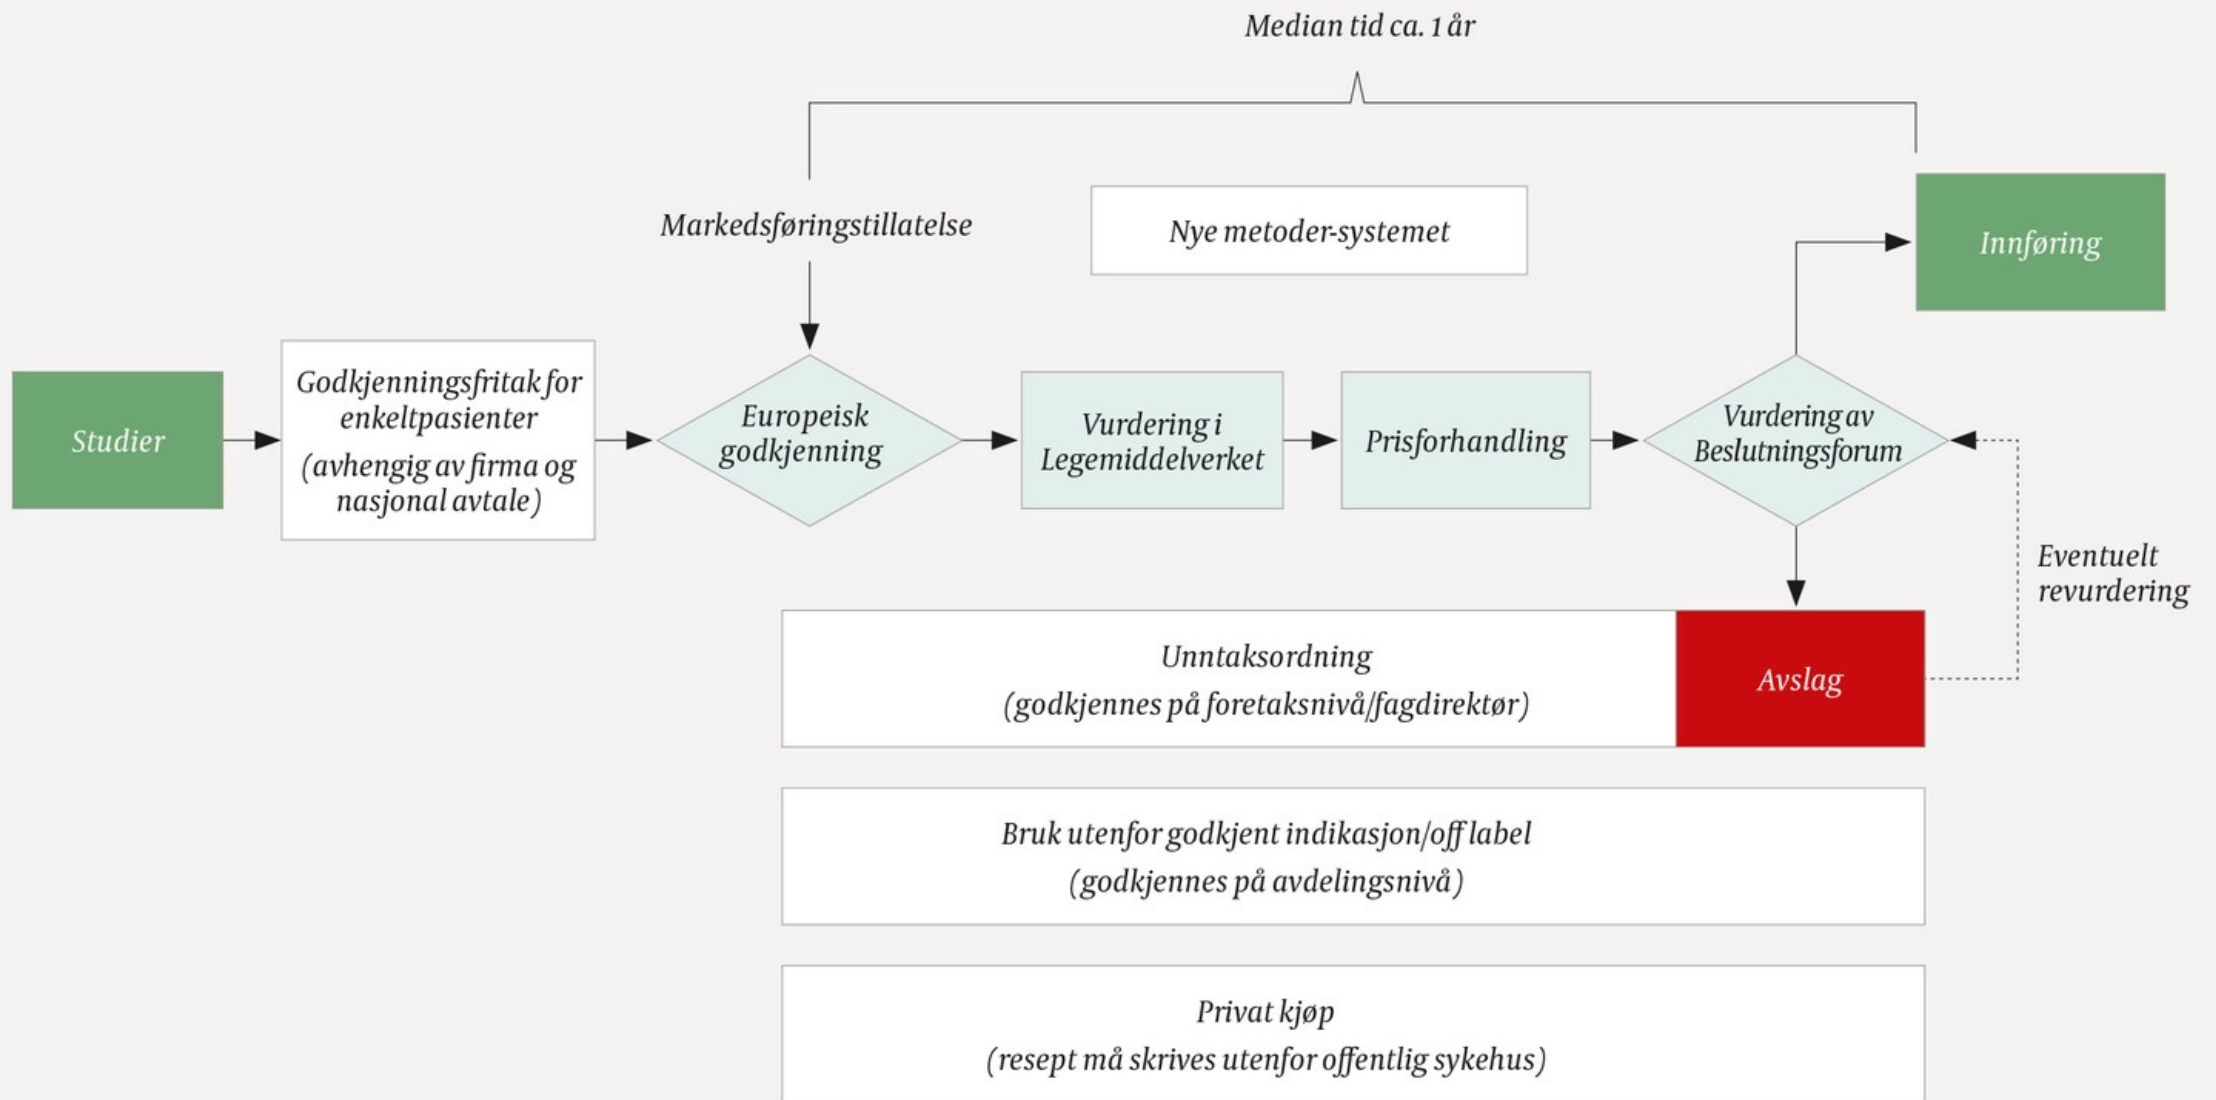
Median tid ca. 1 år

Markedsføringstillatelse

Nye metoder-systemet

Innføring

Studier

Godkjenningsfritak for enkeltpasienter
(avhengig av firma og nasjonal avtale)

Europeisk godkjenning

Vurdering i Legemiddelverket

Prisforhandling

Vurdering av Beslutningsforum

Eventuelt revurdering

Unntaksordning
(godkjennes på foretaksnivå/fagdirektør)

Avslag

Bruk utenfor godkjent indikasjon/off label
(godkjennes på avdelingsnivå)

Privat kjøp
(resept må skrives utenfor offentlig sykehus)